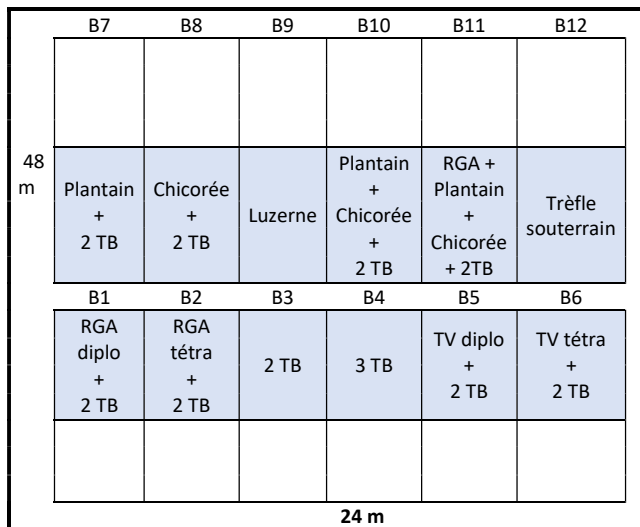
| B7 | B8 | B9 | B10 | B11 | B12 |
|---|---|---|---|---|---|
| | | | | | |
| Plantain + 2 TB | Chicorée + 2 TB | Luzerne | Plantain + Chicorée + 2 TB | RGA + Plantain + Chicorée + 2TB | Trèfle souterrain |

48 m

| B1 | B2 | B3 | B4 | B5 | B6 |
|---|---|---|---|---|---|
| RGA diplo + 2 TB | RGA tétra + 2 TB | 2 TB | 3 TB | TV diplo + 2 TB | TV tétra + 2 TB |
| | | | | | |

24 m